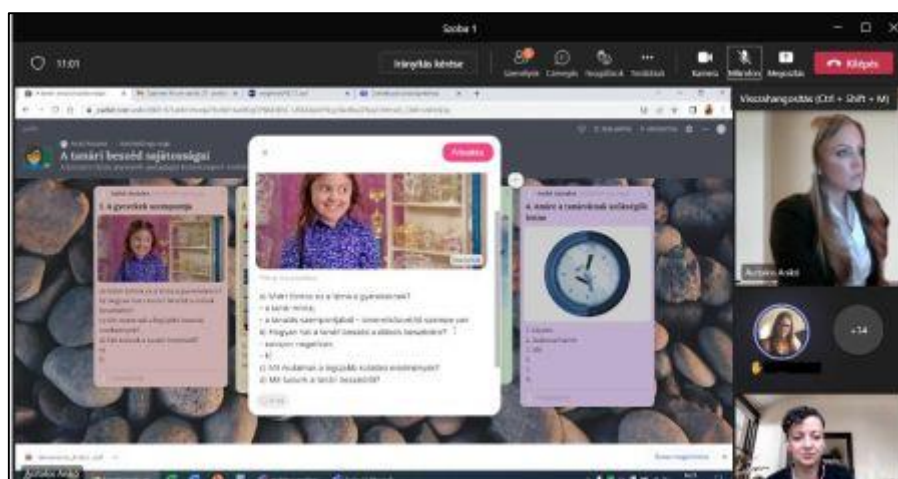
Szoba 1

11:01

Irányítás kérése

Személyek Csevegés Reagálások További

Kamera Mikrofon Megosztás

Kilépés

Visszahangosítás (Ctrl + Shift + M)

A tanári beszéd sajátosságai

3. A gyerekek szempontja

4. Amire a tanároknak szüksége lehet

Frissítés

a) Miért fontos ez a téma a gyerekeknek?
– a tanár minta;
– a tanulás szempontjából – összefüggések szempontjából is szerepe van
b) Hogyan hat a tanári beszéd a diákok beszédére?
– szerepe megjelenik
– ki
c) Mit hallanak a legjobb tudatos eredményért?
d) Mit tudunk a tanári beszédről?

1. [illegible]
2. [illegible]
3. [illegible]

Antoni Anikó

+14